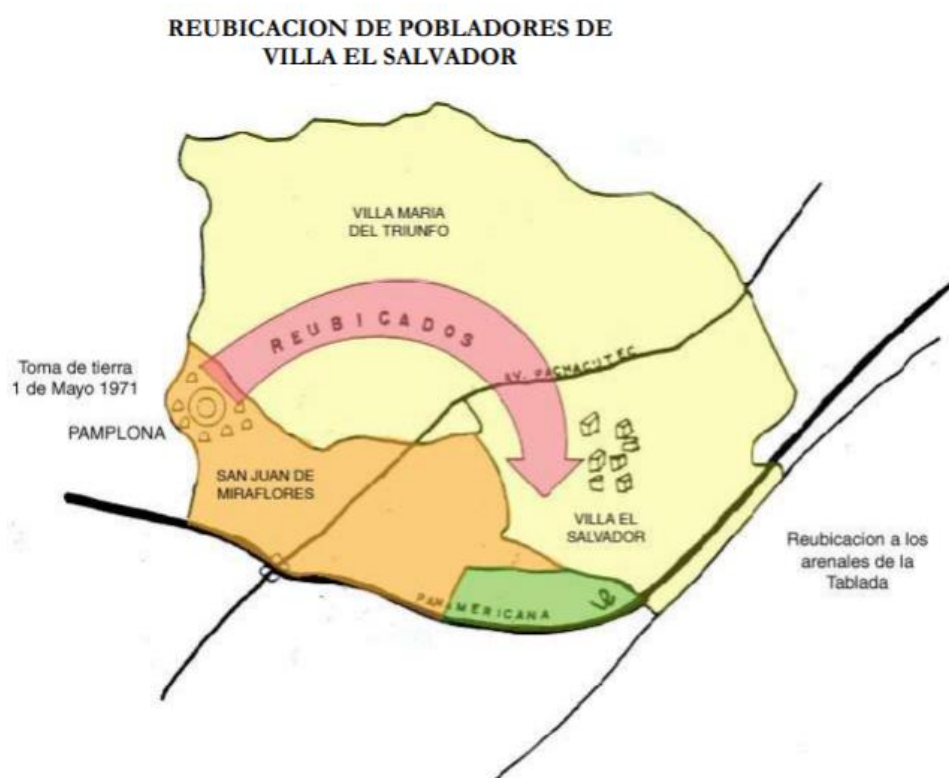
REUBICACION DE POBLADORES DE VILLA EL SALVADOR

VILLA MARIA DEL TRIUNFO

REUBICADOS

Toma de tierra 1 de Mayo 1971

PAMPLONA

AV. PACHACUTEC

SAN JUAN DE MIRAFLORES

VILLA EL SALVADOR

Reubicacion a los arenales de la Tablada

PANAMERICANA

VS